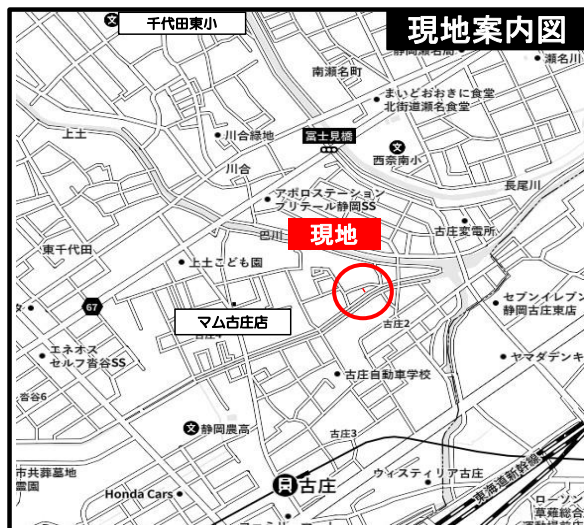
千代田東小
現地案内図
静岡瀬名
瀬名川
南瀬名町
まいどおおきに食堂
北街道瀬名食堂
上土
川合緑地
富士見橋
西奈南小
川合
長尾川
アポロステーション
ブリテール静岡SS
現地
巴川
古庄変電所
東千代田
上土こども園
67
セブンイレブン
静岡古庄東店
マム古庄店
古庄2
エネオス
セルフ音谷SS
ヤマダデンキ
古庄自動車学校
音谷6
静岡農高
古庄3
市共葬墓地
霊園
ウィスティリア古庄
Honda Cars
古庄
東海道新幹線
ローソン
草薙総合